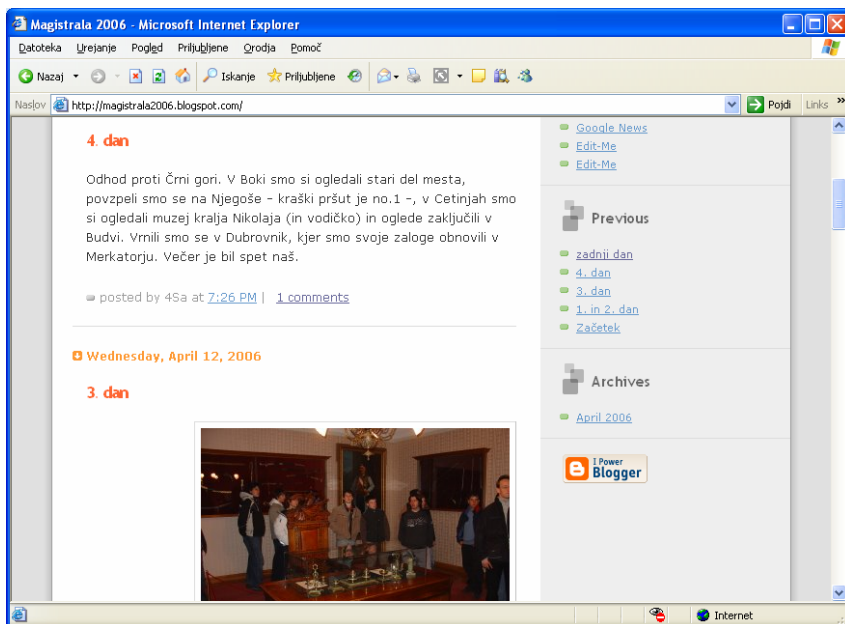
Magistrala 2006 - Microsoft Internet Explorer

Datoteka Urejanje Pogled Priljubljene Orodja Pomoč

Nazaj Iskanje Priljubljene

Naslov http://magistrala2006.blogspot.com/ Pojdi Links »

4. dan

Odhod proti Črni gori. V Boki smo si ogledali stari del mesta, povzpeli smo se na Njegoše - kraški pršut je no.1 -, v Cetinjah smo si ogledali muzej kralja Nikolaja (in vodičko) in oglede zaključili v Budvi. Vrnili smo se v Dubrovnik, kjer smo svoje zaloge obnovili v Merkatorju. Večer je bil spet naš.

posted by 4Sa at 7:26 PM | 1 comments

Wednesday, April 12, 2006

3. dan

Google News
Edit-Me
Edit-Me

Previous

zadnji dan
4. dan
3. dan
1. in 2. dan
Začetek

Archives

April 2006

I Power Blogger

Internet